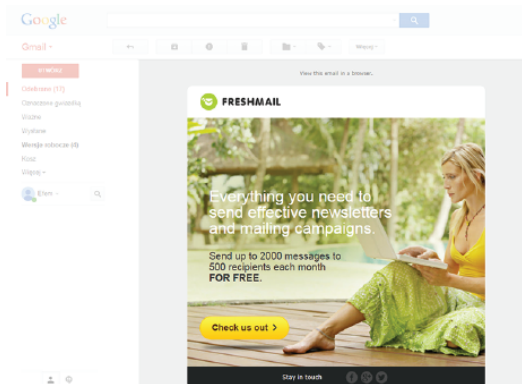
Google

Gmail

Więcej

NAPISZ

Odebrane (17)

Oznaczone gwiazdką

Ważne

Wysłane

Wersje robocze (8)

Kosz

Więcej

Ewa

View this email in a browser.

FRESHMAIL

Everything you need to send effective newsletters and mailing campaigns.

Send up to 2000 messages to 500 recipients each month FOR FREE.

Check us out >

Stay in touch